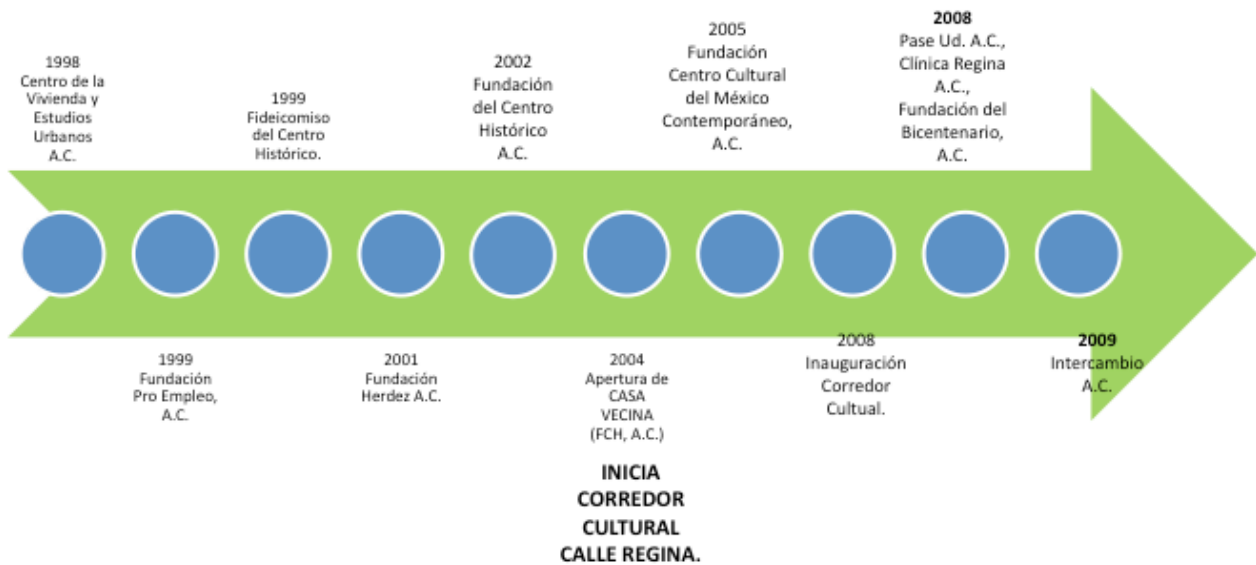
1998
Centro de la Vivienda y Estudios Urbanos A.C.

1999
Fundación Pro Empleo, A.C.

1999
Fideicomiso del Centro Histórico.

2001
Fundación Herdez A.C.

2002
Fundación del Centro Histórico A.C.

2004
Apertura de CASA VECINA (FCH, A.C.)

INICIA CORREDOR CULTURAL CALLE REGINA.

2005
Fundación Centro Cultural del México Contemporáneo, A.C.

2008
Inauguración Corredor Cultual.

2008
Pase Ud. A.C., Clínica Regina A.C., Fundación del Bicentenario, A.C.

2009
Intercambio A.C.